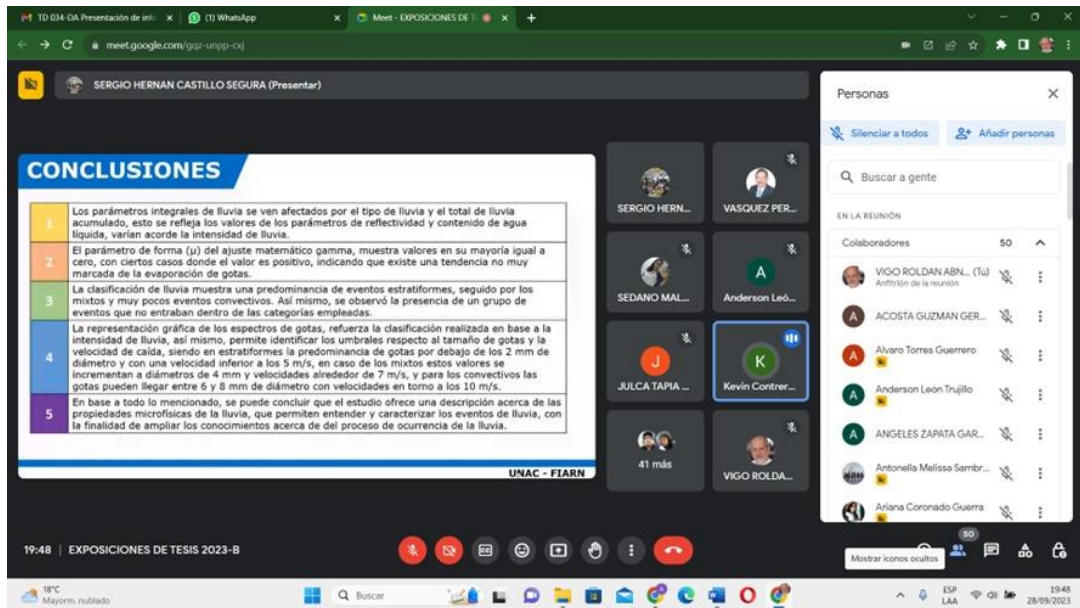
TD 034-DA Presentación de inf × (1) WhatsApp × Meet - EXPOSICIONES DE T × +

meet.google.com/gqz-unpp-cxj

SERGIO HERNAN CASTILLO SEGURA (Presentar)

CONCLUSIONES

| 1 | Los parámetros integrales de lluvia se ven afectados por el tipo de lluvia y el total de lluvia acumulado, esto se refleja los valores de los parámetros de reflectividad y contenido de agua líquida, varían acorde la intensidad de lluvia. |
|---|---|
| 2 | El parámetro de forma (µ) del ajuste matemático gamma, muestra valores en su mayoría igual a cero, con ciertos casos donde el valor es positivo, indicando que existe una tendencia no muy marcada de la evaporación de gotas. |
| 3 | La clasificación de lluvia muestra una predominancia de eventos estratiformes, seguido por los mixtos y muy pocos eventos convectivos. Así mismo, se observó la presencia de un grupo de eventos que no entraban dentro de las categorías empleadas. |
| 4 | La representación gráfica de los espectros de gotas, refuerza la clasificación realizada en base a la intensidad de lluvia, así mismo, permite identificar los umbrales respecto al tamaño de gotas y la velocidad de caída, siendo en estratiformes la predominancia de gotas por debajo de los 2 mm de diámetro y con una velocidad inferior a los 5 m/s, en caso de los mixtos estos valores se incrementan a diámetros de 4 mm y velocidades alrededor de 7 m/s, y para los convectivos las gotas pueden llegar entre 6 y 8 mm de diámetro con velocidades en torno a los 10 m/s. |
| 5 | En base a todo lo mencionado, se puede concluir que el estudio ofrece una descripción acerca de las propiedades microfísicas de la lluvia, que permiten entender y caracterizar los eventos de lluvia, con la finalidad de ampliar los conocimientos acerca de del proceso de ocurrencia de la lluvia. |

UNAC - FIARN

SERGIO HERN...
VASQUEZ PER...
SEDANO MAL...
A
Anderson Leó...
J
JULCA TAPIA ...
K
Kevin Contrer...
41 más
VIGO ROLDA...

Personas
Silenciar a todos
Añadir personas
Buscar a gente
EN LA REUNIÓN
Colaboradores 50
VIGO ROLDAN ABN... (Tú)
Anfitrión de la reunión
ACOSTA GUZMAN GER...
Alvaro Torres Guerrero
Anderson Leon Trujillo
ANGELES ZAPATA GAR...
Antonella Melissa Sambr...
Ariana Coronado Guerra

19:48 | EXPOSICIONES DE TESIS 2023-B
50
Mostrar iconos ocultos

18°C
Mayorm. nublado
Buscar
ESP LAA
19:48
28/09/2023